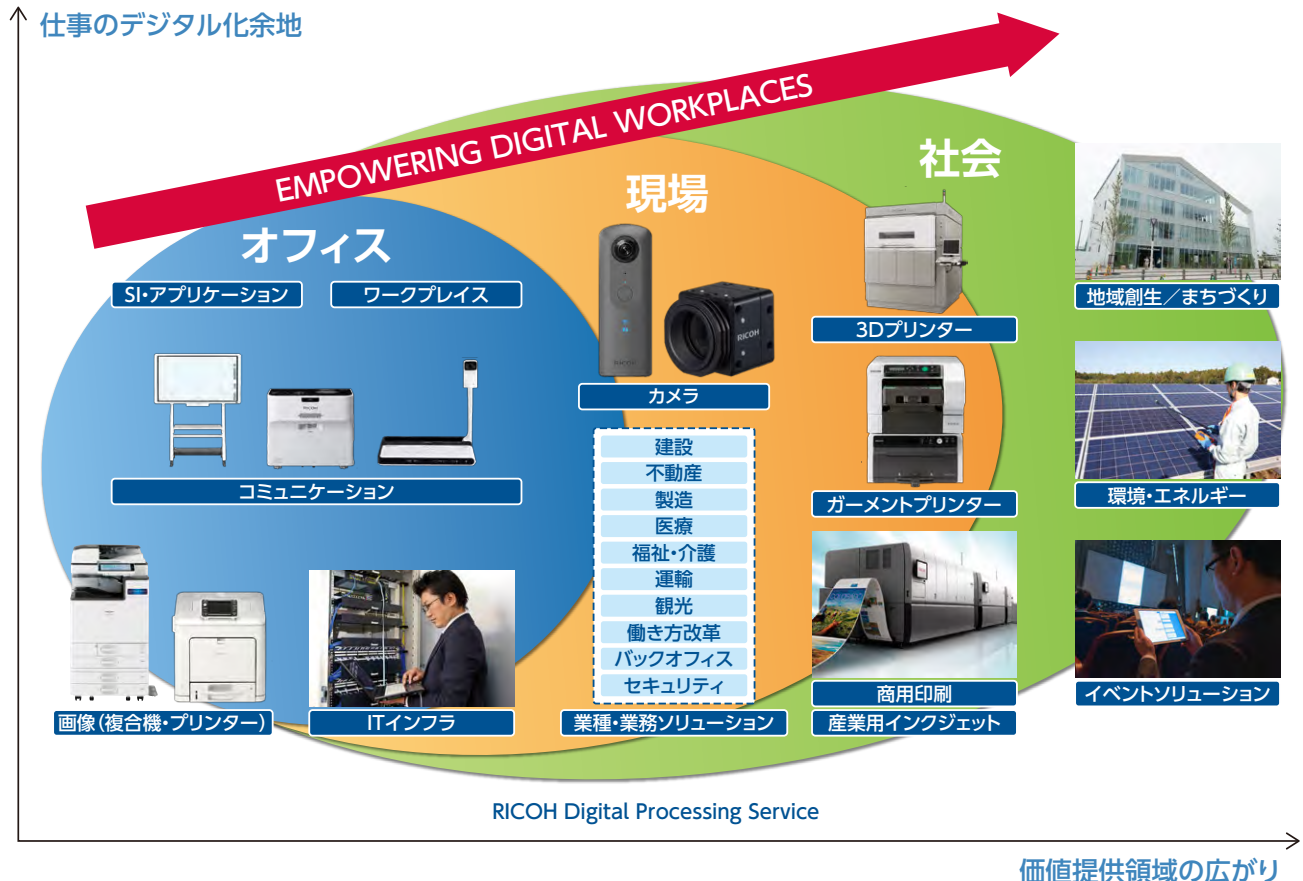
仕事のデジタル化余地

EMPOWERING DIGITAL WORKPLACES

オフィス

SI・アプリケーション

ワークプレイス

コミュニケーション

画像(複合機・プリンター)

ITインフラ

現場

カメラ

建設
不動産
製造
医療
福祉・介護
運輸
観光
働き方改革
バックオフィス
セキュリティ

業種・業務ソリューション

社会

3Dプリンター

ガーメントプリンター

商用印刷

産業用インクジェット

地域創生／まちづくり

環境・エネルギー

イベントソリューション

RICOH Digital Processing Service

価値提供領域の広がり